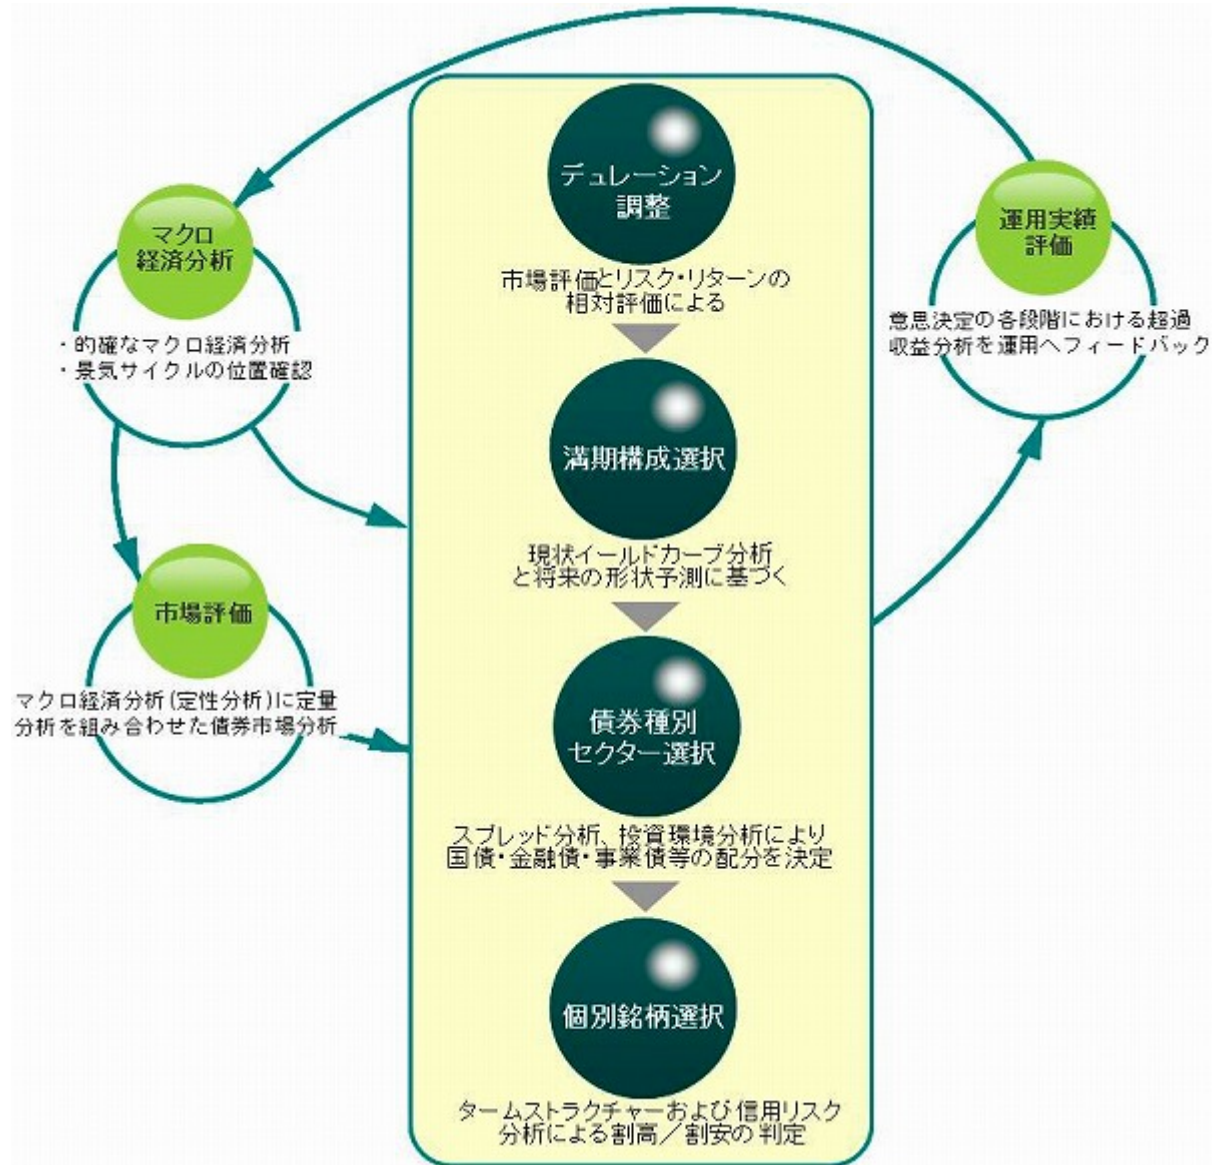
マクロ経済分析

・的確なマクロ経済分析
・景気サイクルの位置確認

市場評価

マクロ経済分析（定性分析）に定量分析を組み合わせた債券市場分析

デュレーション調整

市場評価とリスク・リターンの相対評価による

満期構成選択

現状イールドカーブ分析と将来の形状予測に基づく

債券種別セクター選択

スプレッド分析、投資環境分析により国債・金融債・事業債等の配分を決定

個別銘柄選択

タームストラクチャーおよび信用リスク分析による割高／割安の判定

運用実績評価

意思決定の各段階における超過収益分析を運用へフィードバック